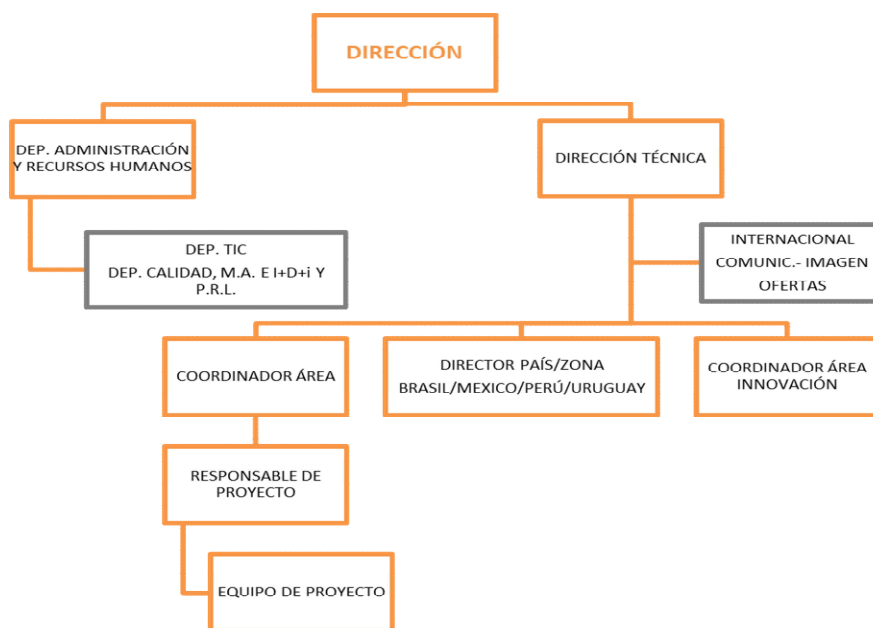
DIRECCIÓN

DEP. ADMINISTRACIÓN Y RECURSOS HUMANOS

DIRECCIÓN TÉCNICA

DEP. TIC
DEP. CALIDAD, M.A. E I+D+i Y P.R.L.

INTERNACIONAL
COMUNIC.- IMAGEN
OFERTAS

COORDINADOR ÁREA

DIRECTOR PAÍS/ZONA
BRASIL/MEXICO/PERÚ/URUGUAY

COORDINADOR ÁREA INNOVACIÓN

RESPONSABLE DE PROYECTO

EQUIPO DE PROYECTO